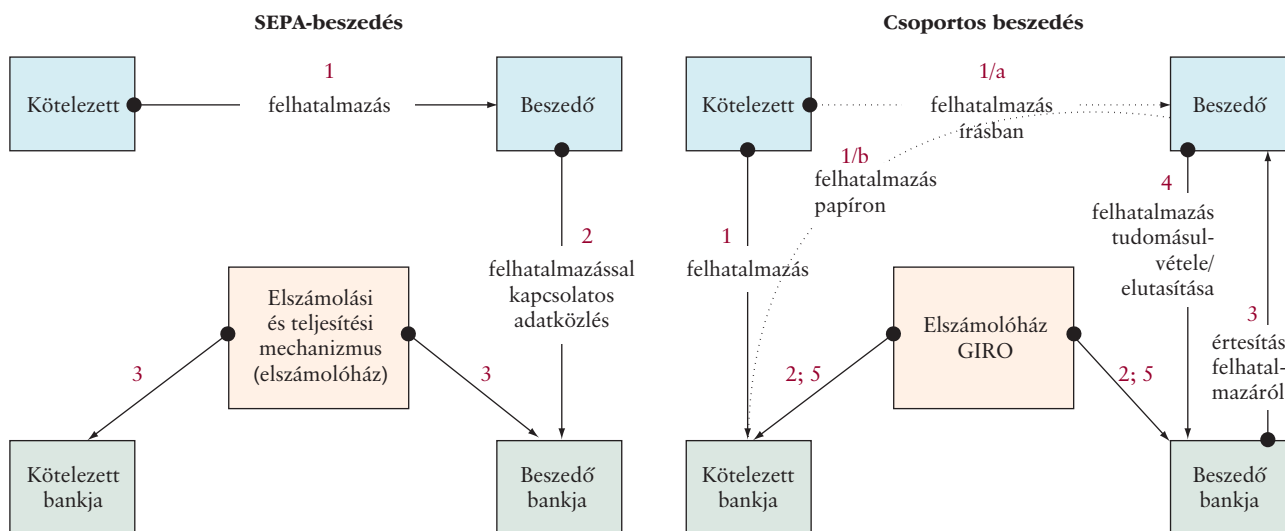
SEPA-beszedés

Kötelezett

1

felhatalmazás

Beszedő

2

felhatalmazással kapcsolatos adatközlés

Elszámolási és teljesítési mechanizmus (elszámolóház)

3

3

Kötelezett bankja

Beszedő bankja

Csoportos beszedés

Kötelezett

1/a

felhatalmazás írásban

Beszedő

1/b

felhatalmazás papíron

4

felhatalmazás tudomásulvétele/ elutasítása

1

felhatalmazás

Elszámolóház GIRO

3

értesítés felhatalmazásról

2; 5

2; 5

Kötelezett bankja

Beszedő bankja